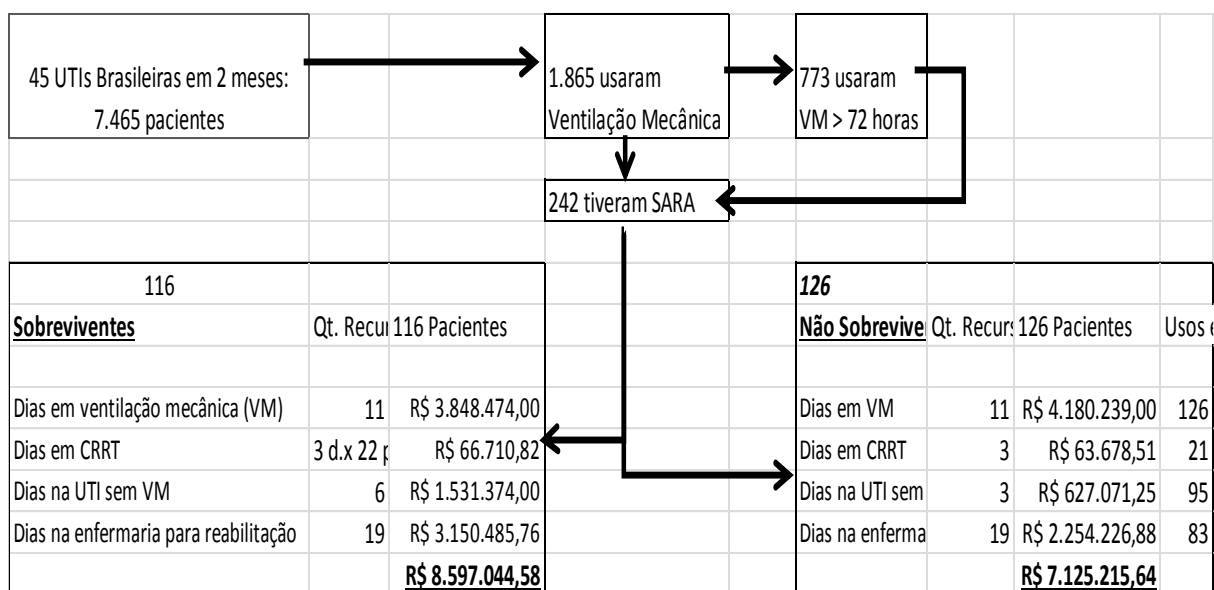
45 UTIs Brasileiras em 2 meses:
7.465 pacientes

1.865 usaram
Ventilação Mecânica

773 usaram
VM > 72 horas

242 tiveram SARA

| 116 | | |
|---|---|---|
| **Sobreviventes** | Qt. Recu | 116 Pacientes |
| | | |
| Dias em ventilação mecânica (VM) | 11 | R$ 3.848.474,00 |
| Dias em CRRT | 3 d.x 22 p | R$ 66.710,82 |
| Dias na UTI sem VM | 6 | R$ 1.531.374,00 |
| Dias na enfermaria para reabilitação | 19 | R$ 3.150.485,76 |
| | | R$ 8.597.044,58 |

| *126* | | | |
|---|---|---|---|
| **Não Sobrevive** | Qt. Recur | 126 Pacientes | Usos e |
| | | | |
| Dias em VM | 11 | R$ 4.180.239,00 | 126 |
| Dias em CRRT | 3 | R$ 63.678,51 | 21 |
| Dias na UTI sem | 3 | R$ 627.071,25 | 95 |
| Dias na enferma | 19 | R$ 2.254.226,88 | 83 |
| | | R$ 7.125.215,64 | |